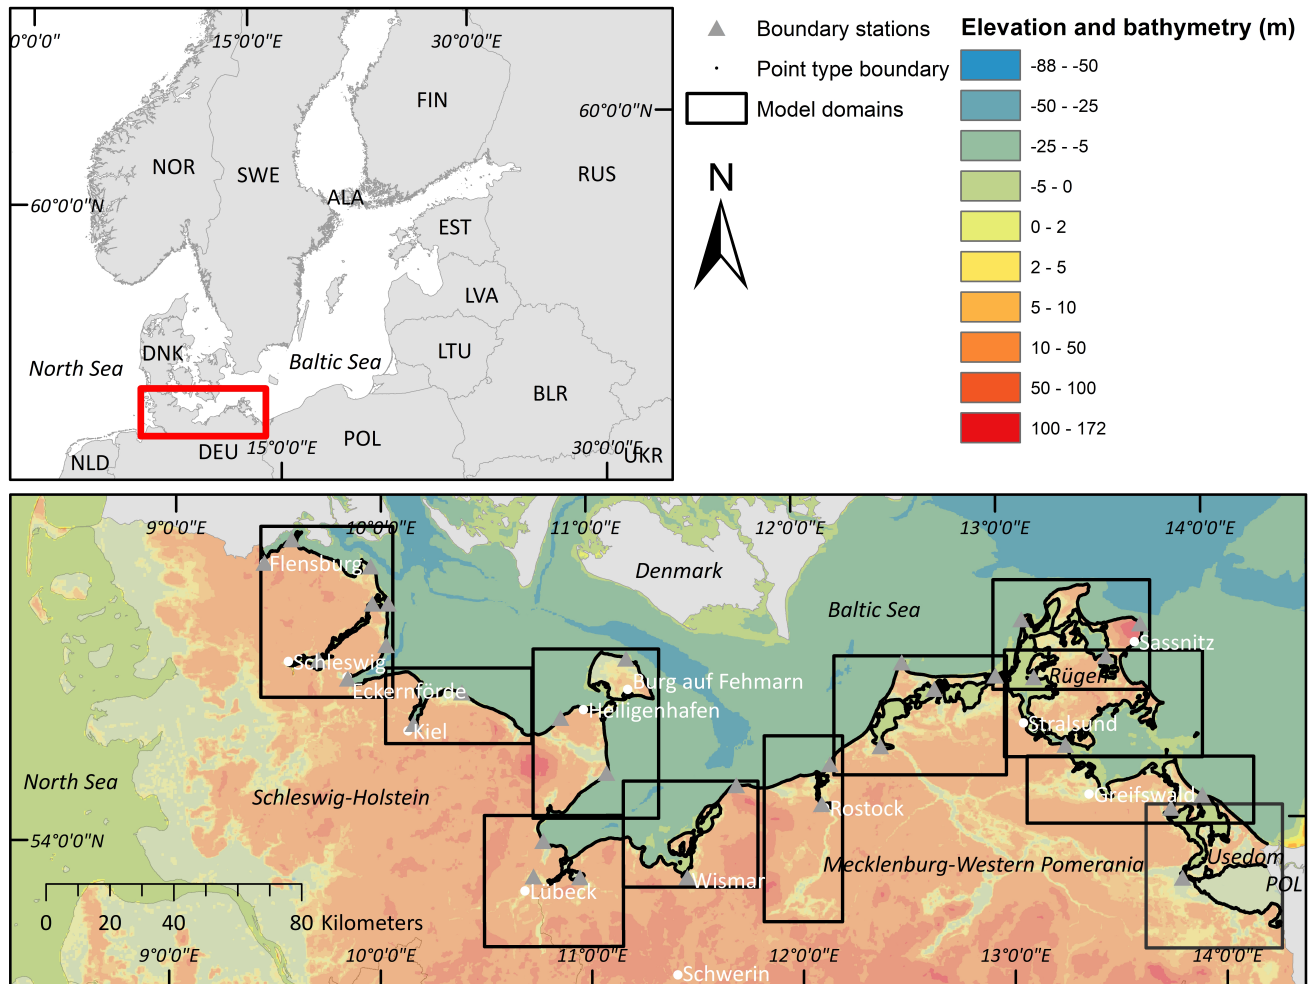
0°0'0"
15°0'0"E
30°0'0"E
60°0'0"N
60°0'0"N
FIN
NOR
SWE
RUS
ALA
EST
LVA
DNK
LTU
North Sea
Baltic Sea
BLR
DEU
15°0'0"E
POL
30°0'0"E
UKR
NLD

Boundary stations
Point type boundary
Model domains
N

Elevation and bathymetry (m)
-88 - -50
-50 - -25
-25 - -5
-5 - 0
0 - 2
2 - 5
5 - 10
10 - 50
50 - 100
100 - 172

9°0'0"E
10°0'0"E
11°0'0"E
12°0'0"E
13°0'0"E
14°0'0"E
Denmark
Flensburg
Baltic Sea
Sassnitz
Schleswig
Burg auf Fehmarn
Rügen
Eckernförde
Heiligenhafen
Kiel
Stralsund
North Sea
Schleswig-Holstein
Rostock
Greifswald
54°0'0"N
Usedom
Mecklenburg-Western Pomerania
Wismar
POL
Lübeck
0 20 40 80 Kilometers
9°0'0"E
10°0'0"E
11°0'0"E
12°0'0"E
13°0'0"E
14°0'0"E
Schwerin